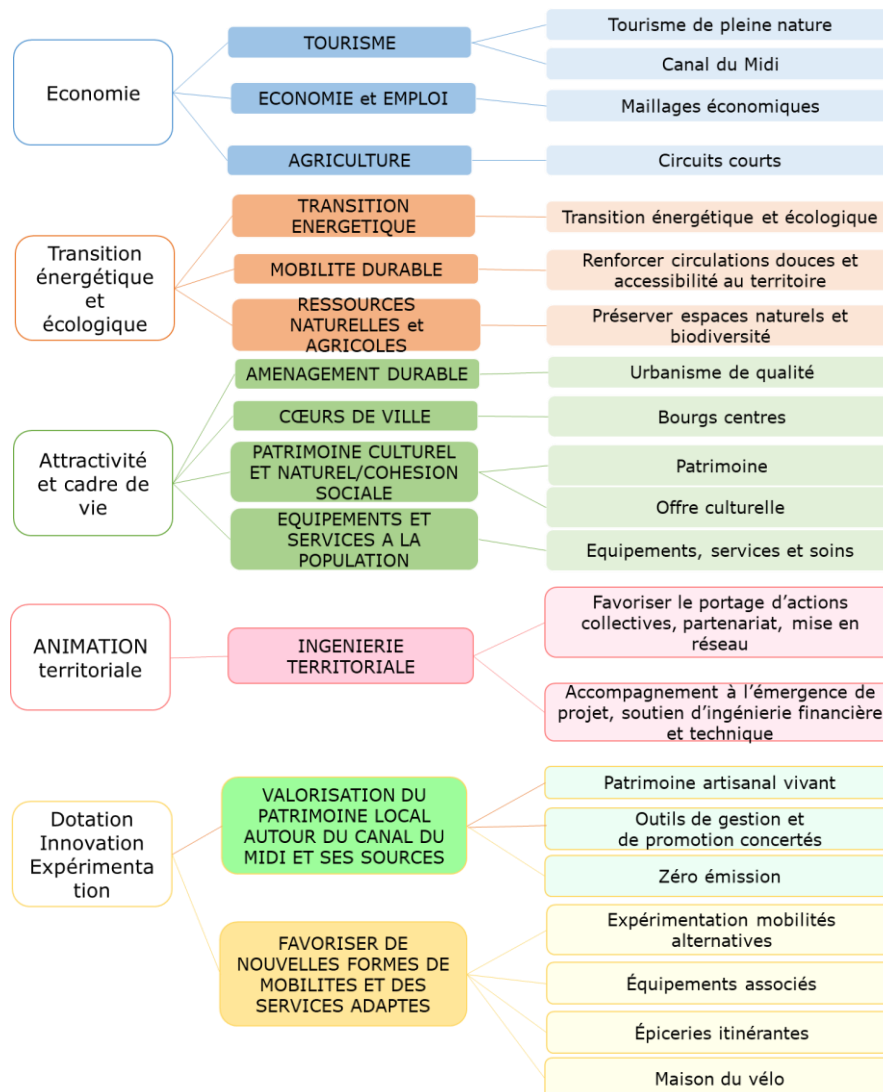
Economie

TOURISME

Tourisme de pleine nature

Canal du Midi

ECONOMIE et EMPLOI

Maillages économiques

AGRICULTURE

Circuits courts

Transition énergétique et écologique

TRANSITION ENERGETIQUE

Transition énergétique et écologique

MOBILITE DURABLE

Renforcer circulations douces et accessibilité au territoire

RESSOURCES NATURELLES et AGRICOLES

Préserver espaces naturels et biodiversité

Attractivité et cadre de vie

AMENAGEMENT DURABLE

Urbanisme de qualité

CŒURS DE VILLE

Bourgs centres

PATRIMOINE CULTUREL ET NATUREL/COHESION SOCIALE

Patrimoine

Offre culturelle

EQUIPEMENTS ET SERVICES A LA POPULATION

Equipements, services et soins

ANIMATION territoriale

INGENIERIE TERRITORIALE

Favoriser le portage d'actions collectives, partenariat, mise en réseau

Accompagnement à l'émergence de projet, soutien d'ingénierie financière et technique

Dotation Innovation Expérimentation

VALORISATION DU PATRIMOINE LOCAL AUTOUR DU CANAL DU MIDI ET SES SOURCES

Patrimoine artisanal vivant

Outils de gestion et de promotion concertés

Zéro émission

FAVORISER DE NOUVELLES FORMES DE MOBILITES ET DES SERVICES ADAPTES

Expérimentation mobilités alternatives

Équipements associés

Épiceries itinérantes

Maison du vélo